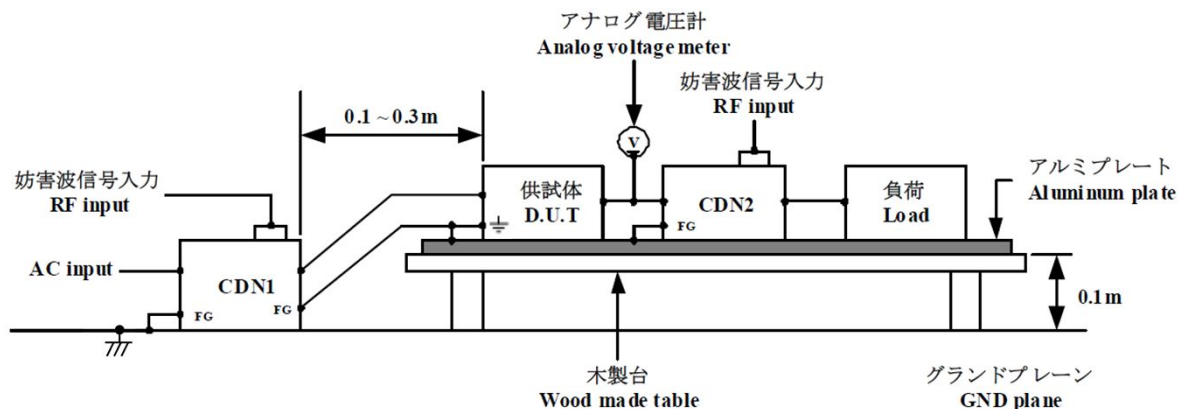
アナログ電圧計
Analog voltage meter

妨害波信号入力
RF input

0.1 ~ 0.3m

V

妨害波信号入力
RF input

アルミプレート
Aluminum plate

供試体
D.U.T

CDN2

負荷
Load

FG

AC input

CDN1

FG

FG

0.1m

木製台
Wood made table

グランドプレーン
GND plane